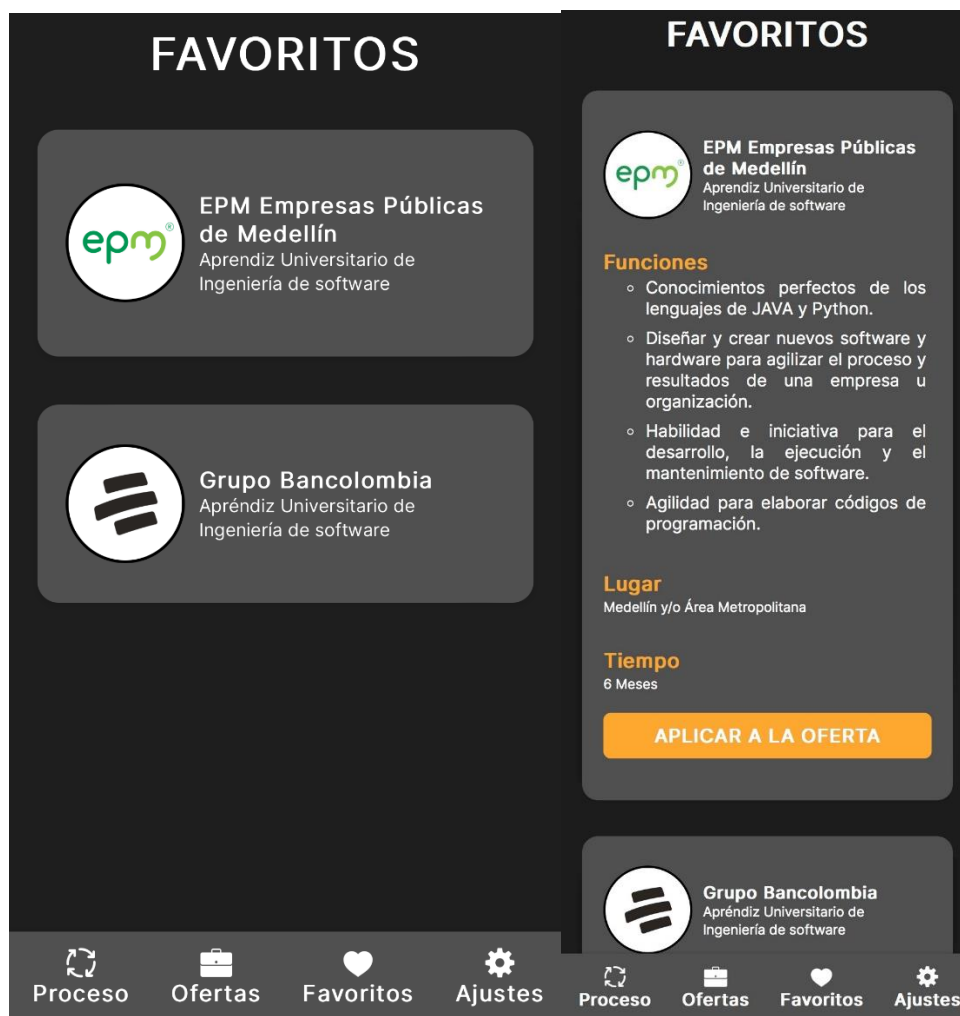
FAVORITOS

epm®

EPM Empresas Públicas de Medellín
Aprendiz Universitario de Ingeniería de software

Grupo Bancolombia
Apréndiz Universitario de Ingeniería de software

Proceso Ofertas Favoritos Ajustes

FAVORITOS

epm®

EPM Empresas Públicas de Medellín
Aprendiz Universitario de Ingeniería de software

Funciones
◦ Conocimientos perfectos de los lenguajes de JAVA y Python.
◦ Diseñar y crear nuevos software y hardware para agilizar el proceso y resultados de una empresa u organización.
◦ Habilidad e iniciativa para el desarrollo, la ejecución y el mantenimiento de software.
◦ Agilidad para elaborar códigos de programación.

Lugar
Medellín y/o Área Metropolitana

Tiempo
6 Meses

APLICAR A LA OFERTA

Grupo Bancolombia
Apréndiz Universitario de Ingeniería de software

Proceso Ofertas Favoritos Ajustes